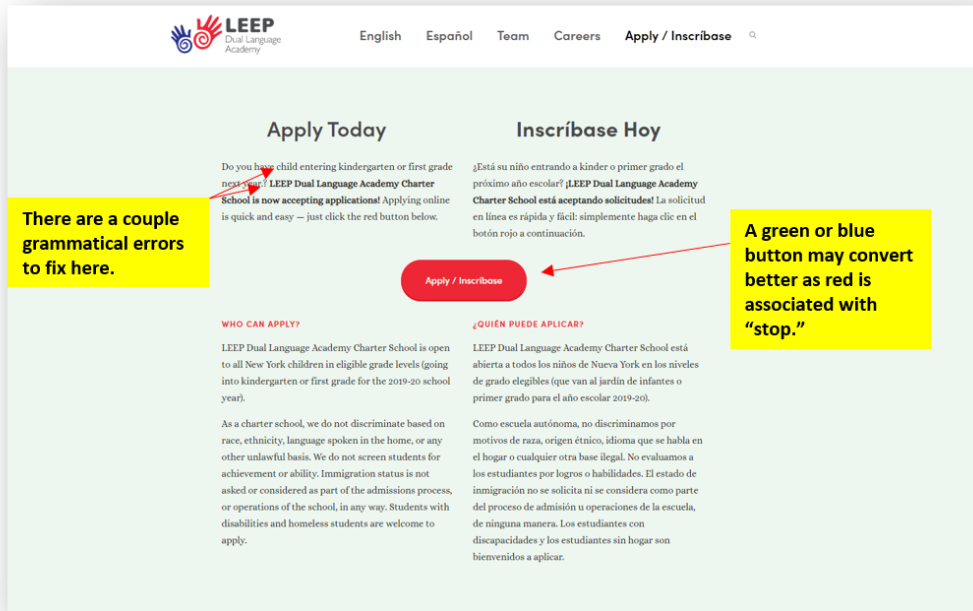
LEEP Dual Language Academy

English Español Team Careers Apply / Inscríbase

Apply Today

Do you have child entering kindergarten or first grade next year? **LEEP Dual Language Academy Charter School is now accepting applications!** Applying online is quick and easy — just click the red button below.

Inscríbase Hoy

¿Está su niño entrando a kinder o primer grado el próximo año escolar? **¡LEEP Dual Language Academy Charter School está aceptando solicitudes!** La solicitud en línea es rápida y fácil: simplemente haga clic en el botón rojo a continuación.

There are a couple grammatical errors to fix here.

A green or blue button may convert better as red is associated with "stop."

Apply / Inscríbase

WHO CAN APPLY?

LEEP Dual Language Academy Charter School is open to all New York children in eligible grade levels (going into kindergarten or first grade for the 2019-20 school year).

As a charter school, we do not discriminate based on race, ethnicity, language spoken in the home, or any other unlawful basis. We do not screen students for achievement or ability. Immigration status is not asked or considered as part of the admissions process, or operations of the school, in any way. Students with disabilities and homeless students are welcome to apply.

¿QUIÉN PUEDE APLICAR?

LEEP Dual Language Academy Charter School está abierta a todos los niños de Nueva York en los niveles de grado elegibles (que van al jardín de infantes o primer grado para el año escolar 2019-20).

Como escuela autónoma, no discriminamos por motivos de raza, origen étnico, idioma que se habla en el hogar o cualquier otra base ilegal. No evaluamos a los estudiantes por logros o habilidades. El estado de inmigración no se solicita ni se considera como parte del proceso de admisión u operaciones de la escuela, de ninguna manera. Los estudiantes con discapacidades y los estudiantes sin hogar son bienvenidos a aplicar.